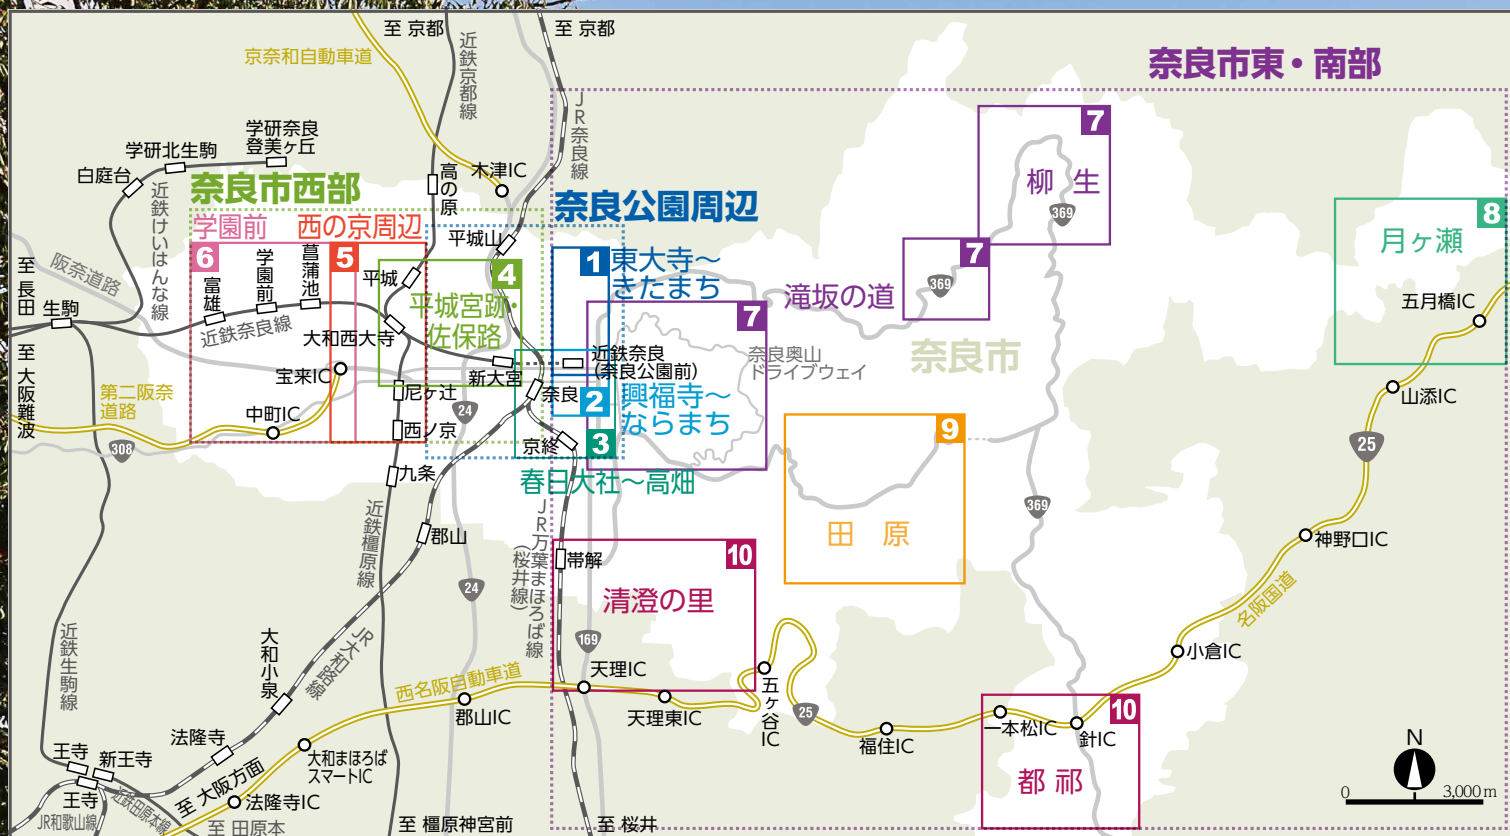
至 京都
至 京都
京奈和自動車道
近鉄京都線
JR奈良線
奈良市東・南部
学研奈良登美ヶ丘
学研北生駒
白庭台
近鉄けいはんな線
高の原
木津IC
奈良市西部
奈良公園周辺
学園前
西の京周辺
平城山
6
5
4
1 東大寺～きたまち
阪奈道路
至 長田
生駒
富雄
学園前
菖蒲池
平城
平城宮跡・佐保路
近鉄奈良線
大和西大寺
7
近鉄奈良(奈良公園前)
奈良奥山ドライブウェイ
至 大阪難波
宝来IC
新大宮
第二阪奈道路
尼ヶ辻
奈良
2 興福寺～ならまち
中町IC
24
西ノ京
京終
3
308
春日大社～高畑
九条
近鉄橿原線
JR万葉まほろば線(桜井線)
郡山
帯解
24
10
清澄の里
169
近鉄生駒線
大和小泉
JR大和路線
西名阪自動車道
天理IC
天理東IC
郡山IC
五ヶ谷IC
25
法隆寺
大和まほろばスマートIC
王寺
新王寺
至 大阪方面
王寺
近鉄田原本線
法隆寺IC
JR和歌山線
至 田原本
至 橿原神宮前
至 桜井
7
柳 生
369
7
滝坂の道
369
奈良市
9
田 原
369
8
月ヶ瀬
五月橋IC
山添IC
25
神野口IC
名阪国道
小倉IC
10
一本松IC
針IC
福住IC
都 祁
N
0
3,000 m